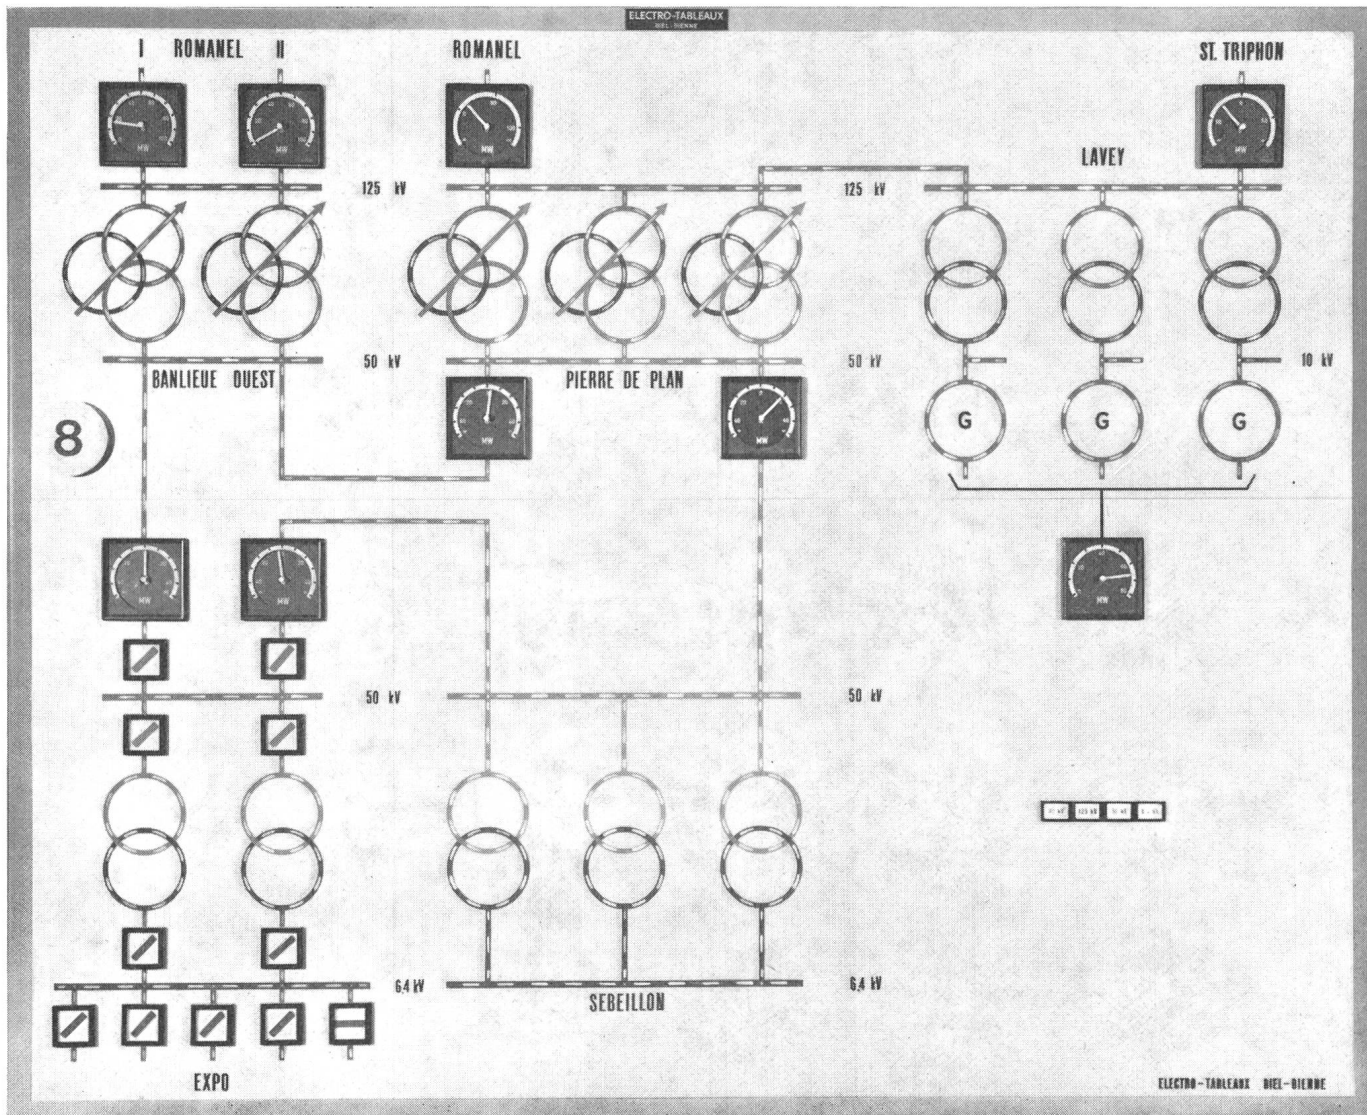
ELECTRO-TABLEAUX
BIEL-BIENNE

I ROMANEL II

ROMANEL

ST. TRIPHON

LAVEY

125 kV

125 kV

50 kV

50 kV

10 kV

BANLIEUE OUEST

PIERRE DE PLAN

G

G

G

8)

50 kV

50 kV

6,4 kV

6,4 kV

SEBEILLON

EXPO

ELECTRO-TABLEAUX BIEL-BIENNE